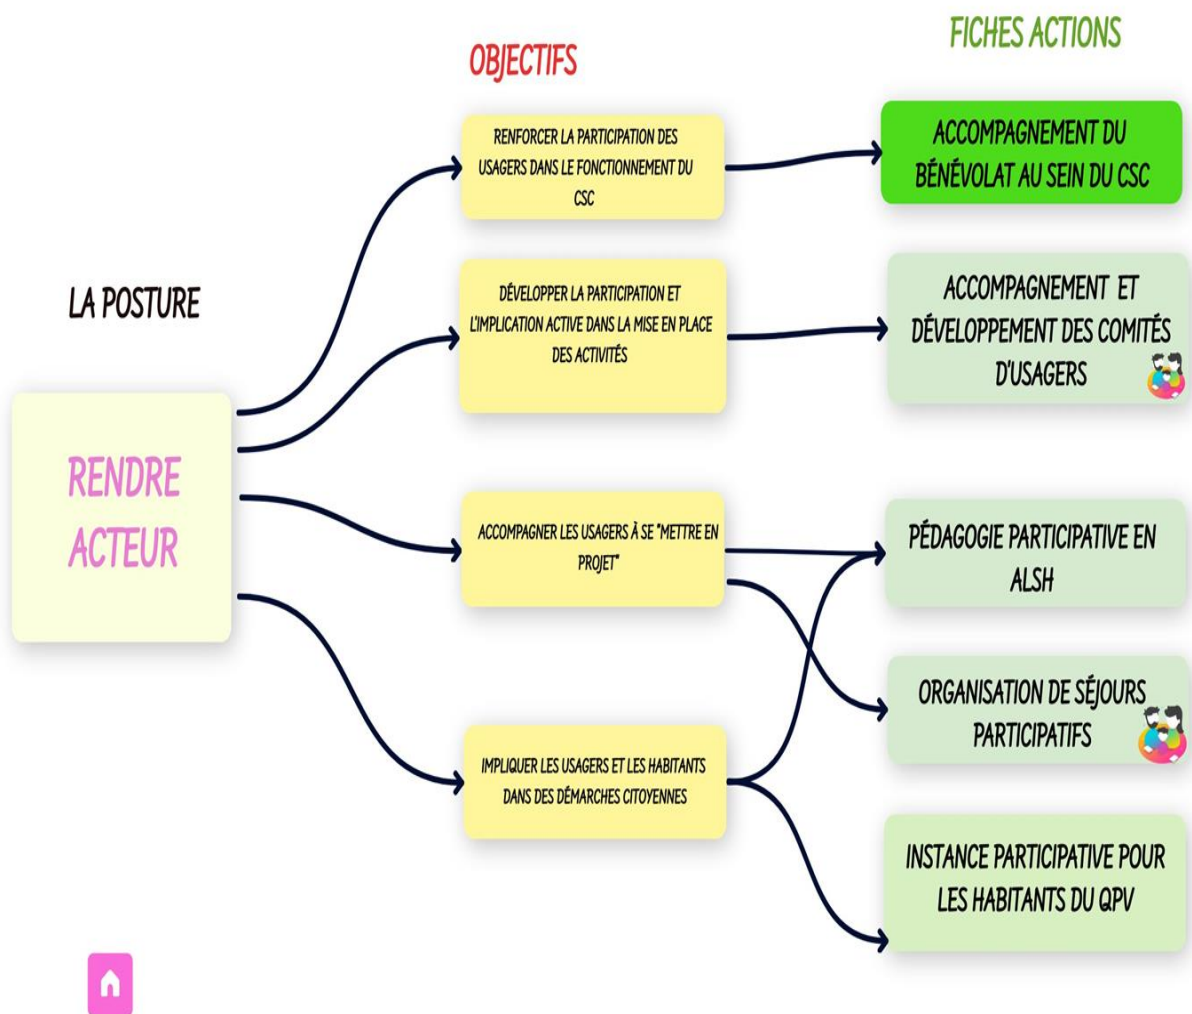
FICHES ACTIONS

OBJECTIFS

LA POSTURE

RENDRE ACTEUR

RENFORCER LA PARTICIPATION DES USAGERS DANS LE FONCTIONNEMENT DU CSC

DÉVELOPPER LA PARTICIPATION ET L'IMPLICATION ACTIVE DANS LA MISE EN PLACE DES ACTIVITÉS

ACCOMPAGNER LES USAGERS À SE "METTRE EN PROJET"

IMPLIQUER LES USAGERS ET LES HABITANTS DANS DES DÉMARCHES CITOYENNES

ACCOMPAGNEMENT DU BÉNÉVOLAT AU SEIN DU CSC

ACCOMPAGNEMENT ET DÉVELOPPEMENT DES COMITÉS D'USAGERS

PÉDAGOGIE PARTICIPATIVE EN ALSH

ORGANISATION DE SÉJOURS PARTICIPATIFS

INSTANCE PARTICIPATIVE POUR LES HABITANTS DU QPV